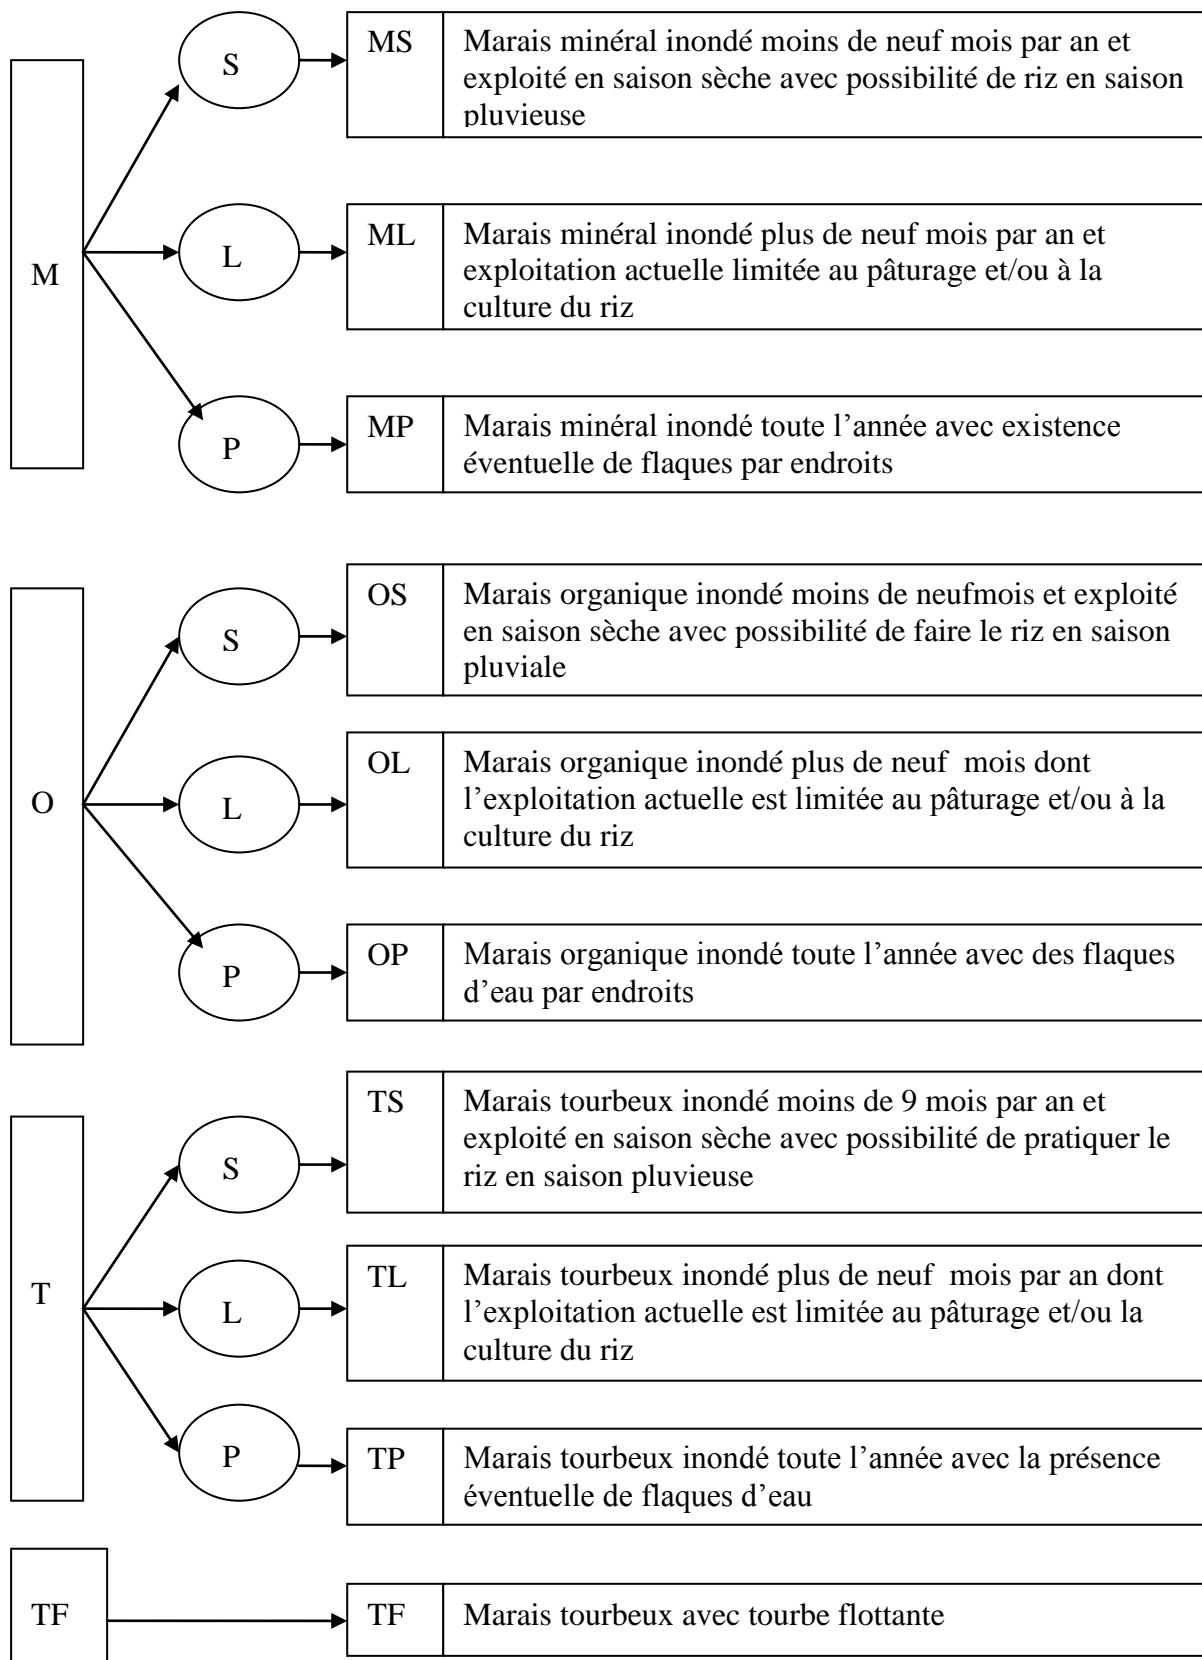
M

S

MS | Marais minéral inondé moins de neuf mois par an et exploité en saison sèche avec possibilité de riz en saison pluvieuse

L

ML | Marais minéral inondé plus de neuf mois par an et exploitation actuelle limitée au pâturage et/ou à la culture du riz

P

MP | Marais minéral inondé toute l'année avec existence éventuelle de flaques par endroits

O

S

OS | Marais organique inondé moins de neufmois et exploité en saison sèche avec possibilité de faire le riz en saison pluviale

L

OL | Marais organique inondé plus de neuf mois dont l'exploitation actuelle est limitée au pâturage et/ou à la culture du riz

P

OP | Marais organique inondé toute l'année avec des flaques d'eau par endroits

T

S

TS | Marais tourbeux inondé moins de 9 mois par an et exploité en saison sèche avec possibilité de pratiquer le riz en saison pluvieuse

L

TL | Marais tourbeux inondé plus de neuf mois par an dont l'exploitation actuelle est limitée au pâturage et/ou la culture du riz

P

TP | Marais tourbeux inondé toute l'année avec la présence éventuelle de flaques d'eau

TF

TF | Marais tourbeux avec tourbe flottante